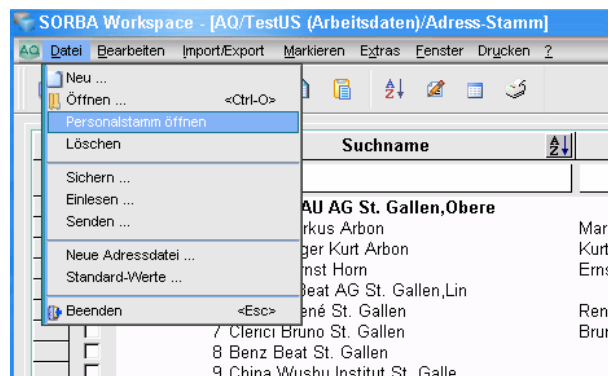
SORBA Workspace - [AQ/TestUS (Arbeitsdaten)/Adress-Stamm]

AQ Datei Bearbeiten Import/Export Markieren Extras Fenster Drucken ?

Neu ...
Öffnen ... <Ctrl-O>
Personalstamm öffnen
Löschen
Sichern ...
Einlesen ...
Senden ...
Neue Adressdatei ...
Standard-Werte ...
Beenden <Esc>

Suchname

AU AG St. Gallen,Obere
rkus Arbon Mar
ger Kurt Arbon Kurt
rnst Horn Erns
Beat AG St. Gallen,Lin
ené St. Gallen Ren
7 Clerici Bruno St. Gallen Brun
8 Benz Beat St. Gallen
9 China Wushu Institut St. Galle